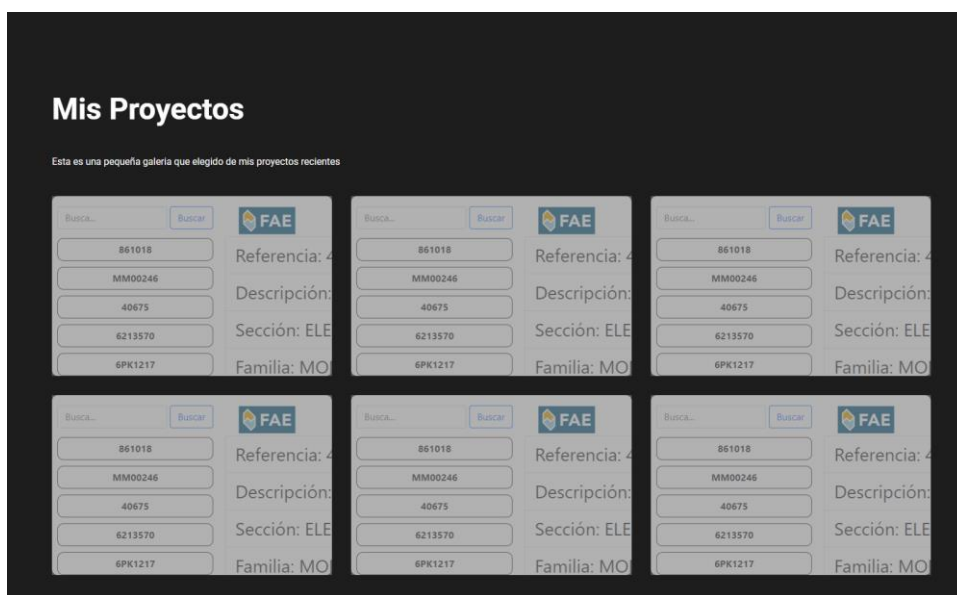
Mis Proyectos

Esta es una pequeña galeria que elegido de mis proyectos recientes

Busca... Buscar
FAE
861018
MM00246
40675
6213570
6PK1217
Referencia: 4
Descripción:
Sección: ELE
Familia: MO

Busca... Buscar
FAE
861018
MM00246
40675
6213570
6PK1217
Referencia: 4
Descripción:
Sección: ELE
Familia: MO

Busca... Buscar
FAE
861018
MM00246
40675
6213570
6PK1217
Referencia: 4
Descripción:
Sección: ELE
Familia: MO

Busca... Buscar
FAE
861018
MM00246
40675
6213570
6PK1217
Referencia: 4
Descripción:
Sección: ELE
Familia: MO

Busca... Buscar
FAE
861018
MM00246
40675
6213570
6PK1217
Referencia: 4
Descripción:
Sección: ELE
Familia: MO

Busca... Buscar
FAE
861018
MM00246
40675
6213570
6PK1217
Referencia: 4
Descripción:
Sección: ELE
Familia: MO